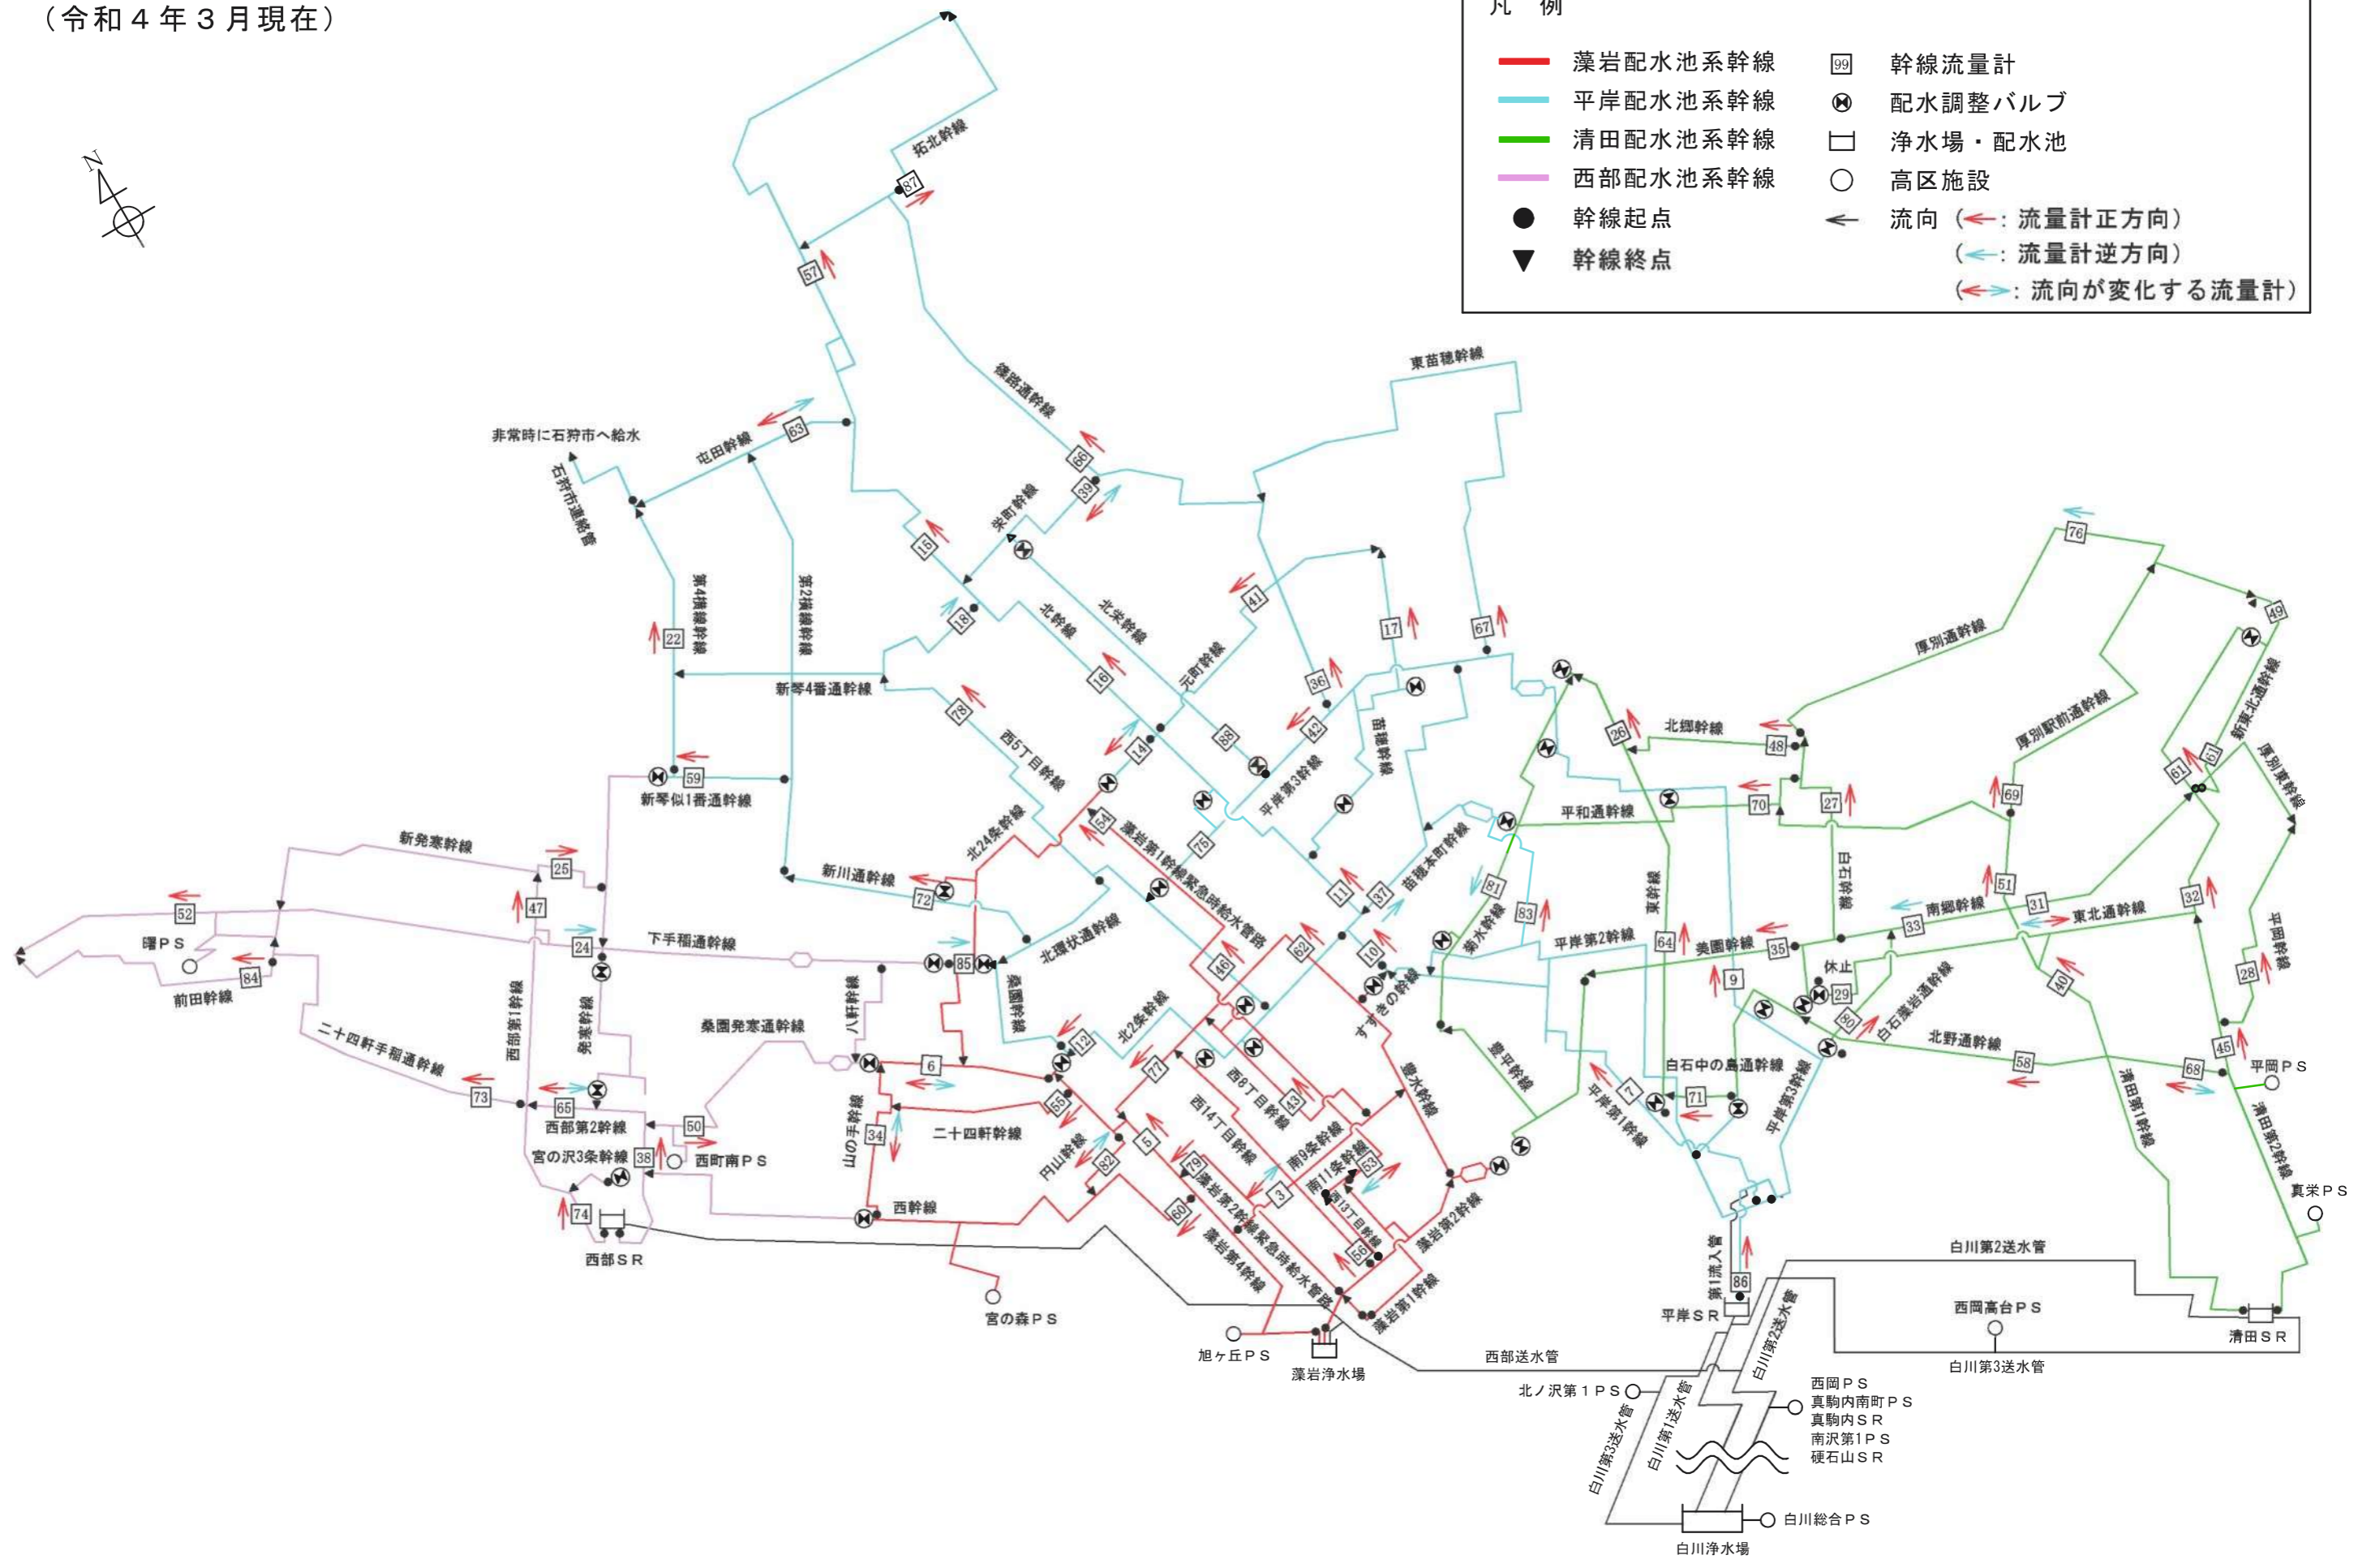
（令和４年３月現在）

凡　例

藻岩配水池系幹線
平岸配水池系幹線
清田配水池系幹線
西部配水池系幹線
幹線起点
幹線終点
99 幹線流量計
配水調整バルブ
浄水場・配水池
高区施設
流向（←：流量計正方向）
（←：流量計逆方向）
（↔：流向が変化する流量計）

N

拓北幹線
87
57
篠路通幹線
66
39
非常時に石狩市へ給水
石狩市連絡管
屯田幹線
63
東苗穂幹線
栄町幹線
15
第4横線幹線
第2横線幹線
北幹線
北栄幹線
41
元町幹線
17
67
18
22
新琴4番通幹線
16
36
苗穂幹線
78
14
38
42
平岸第3幹線
北郷幹線
48
26
厚別通幹線
76
49
新東北通幹線
厚別駅前通幹線
新琴似1番通幹線
59
西5丁目幹線
北24条幹線
54
藻岩第1幹線緊急時給水管路
75
平和通幹線
70
27
69
61
61
厚別東幹線
新発寒幹線
25
新川通幹線
72
11
37
苗穂本町幹線
81
白石幹線
東幹線
南郷幹線
51
31
東北通幹線
32
52
47
曙ＰＳ
24
下手稲通幹線
北環状通幹線
46
62
菊水幹線
83
平岸第2幹線
64
美園幹線
35
33
平岡幹線
84
前田幹線
85
桑園幹線
10
すすきの幹線
9
休止
29
80
白石藻岩通幹線
40
28
二十四軒手稲通幹線
西部第1幹線
発寒幹線
桑園発寒通幹線
八軒幹線
12
北2条幹線
豊平幹線
白石中の島通幹線
北野通幹線
58
68
45
平岡ＰＳ
6
55
77
西8丁目幹線
43
豊水幹線
7
71
平岸第3幹線
平岸第1幹線
清田第1幹線
清田第2幹線
73
65
西部第2幹線
50
34
二十四軒幹線
西14丁目幹線
南9条幹線
南11条幹線
53
宮の沢3条幹線
38
西町南ＰＳ
山の手幹線
円山幹線
5
82
79
3
西13丁目幹線
真栄ＰＳ
74
西幹線
60
藻岩第2幹線緊急時給水管路
56
藻岩第2幹線
西部ＳＲ
藻岩第4幹線
藻岩第1幹線
第1流入管
86
白川第2送水管
宮の森ＰＳ
平岸ＳＲ
西岡高台ＰＳ
白川第2送水管
清田ＳＲ
旭ヶ丘ＰＳ
藻岩浄水場
西部送水管
白川第3送水管
北ノ沢第１ＰＳ
白川第3送水管
白川第1送水管
西岡ＰＳ
真駒内南町ＰＳ
真駒内ＳＲ
南沢第1ＰＳ
硬石山ＳＲ
白川総合ＰＳ
白川浄水場